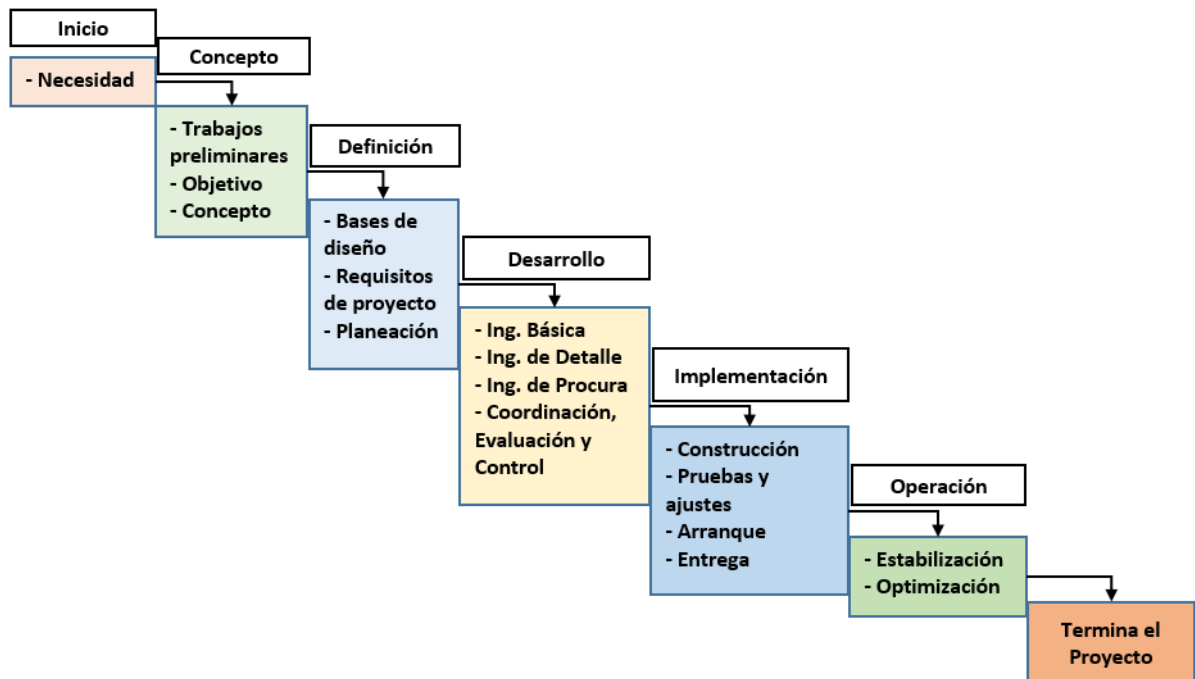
Inicio

- Necesidad

Concepto

- Trabajos preliminares
- Objetivo
- Concepto

Definición

- Bases de diseño
- Requisitos de proyecto
- Planeación

Desarrollo

- Ing. Básica
- Ing. de Detalle
- Ing. de Procura
- Coordinación, Evaluación y Control

Implementación

- Construcción
- Pruebas y ajustes
- Arranque
- Entrega

Operación

- Estabilización
- Optimización

Termina el Proyecto